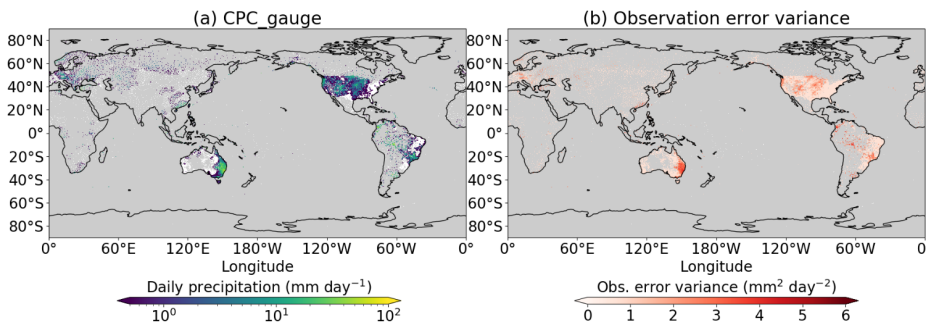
(a) CPC_gauge

80°N
60°N
40°N
20°N
0°
20°S
40°S
60°S
80°S

0° 60°E 120°E 180°W 120°W 60°W 0°

Longitude

Daily precipitation (mm day$^{-1}$)

$10^0$ $10^1$ $10^2$

(b) Observation error variance

80°N
60°N
40°N
20°N
0°
20°S
40°S
60°S
80°S

0° 60°E 120°E 180°W 120°W 60°W 0

Longitude

Obs. error variance (mm$^2$ day$^{-2}$)

0 1 2 3 4 5 6